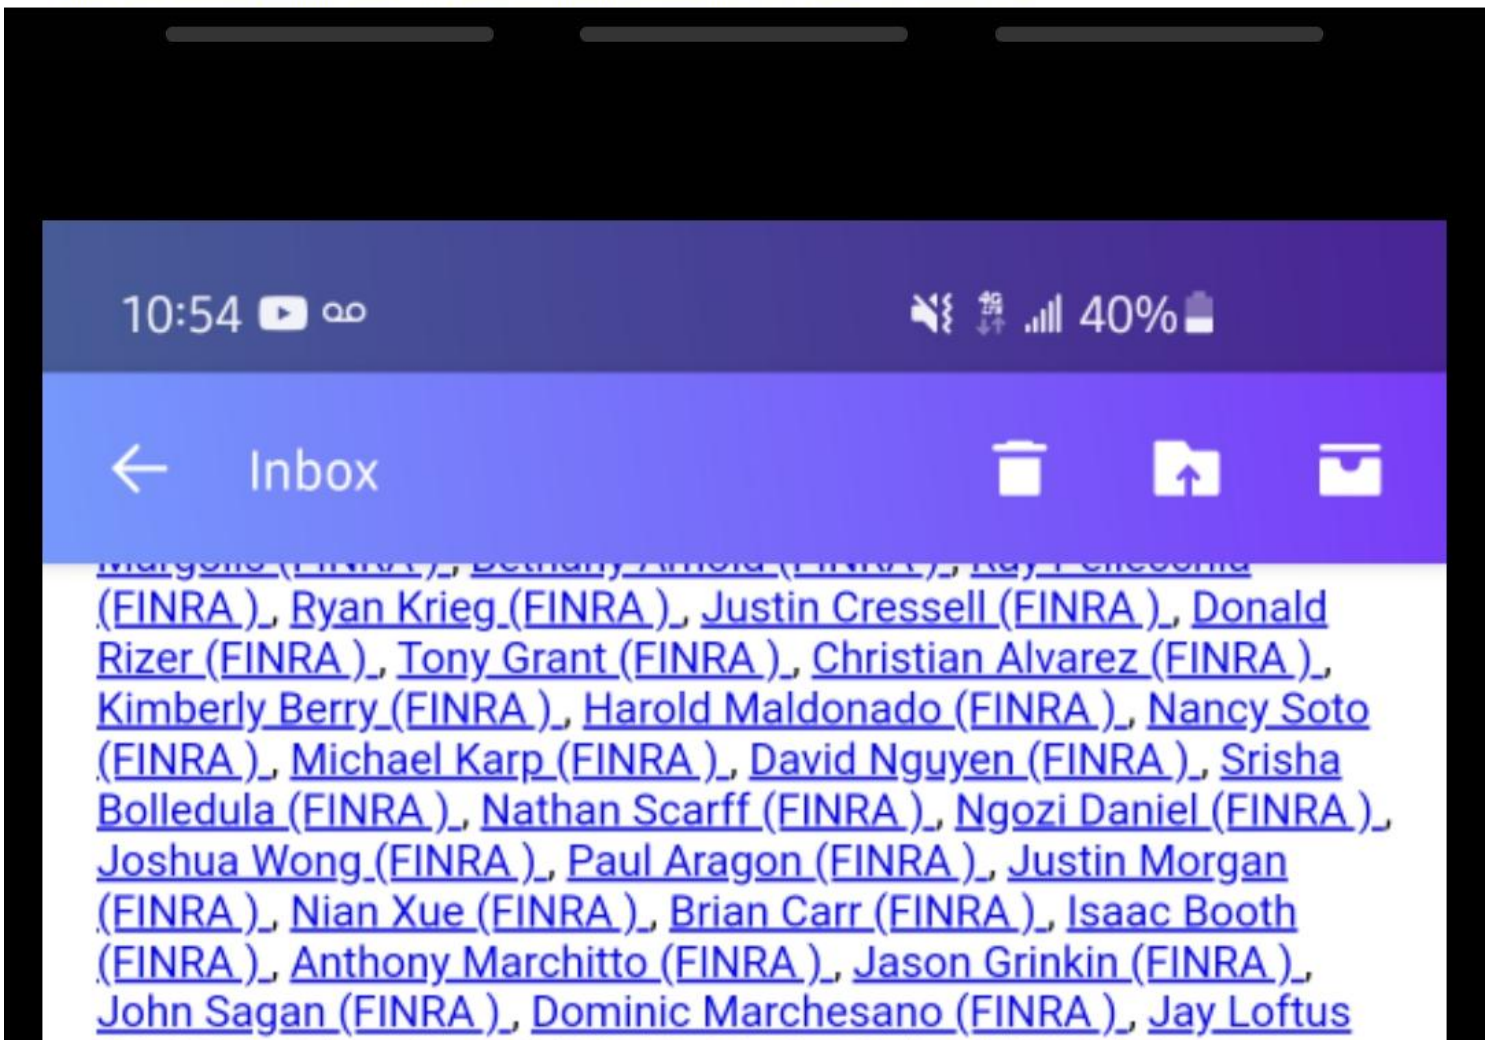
10:54 40%

Inbox

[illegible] (FINRA ), Bethany Arnold (FINRA ), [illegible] (FINRA ), Ryan Krieg (FINRA ), Justin Cressell (FINRA ), Donald Rizer (FINRA ), Tony Grant (FINRA ), Christian Alvarez (FINRA ), Kimberly Berry (FINRA ), Harold Maldonado (FINRA ), Nancy Soto (FINRA ), Michael Karp (FINRA ), David Nguyen (FINRA ), Srisha Bolledula (FINRA ), Nathan Scarff (FINRA ), Ngozi Daniel (FINRA ), Joshua Wong (FINRA ), Paul Aragon (FINRA ), Justin Morgan (FINRA ), Nian Xue (FINRA ), Brian Carr (FINRA ), Isaac Booth (FINRA ), Anthony Marchitto (FINRA ), Jason Grinkin (FINRA ), John Sagan (FINRA ), Dominic Marchesano (FINRA ), Jay Loftus